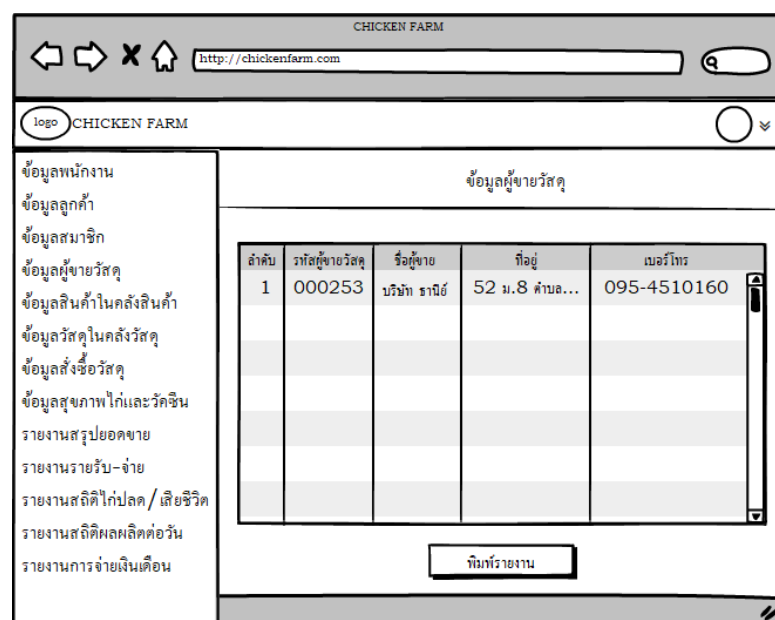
CHICKEN FARM

http://chickenfarm.com

logo CHICKEN FARM

ข้อมูลพนักงาน
ข้อมูลลูกค้า
ข้อมูลสมาชิก
ข้อมูลผู้ขายวัสดุ
ข้อมูลสินค้าในคลังสินค้า
ข้อมูลวัสดุในคลังวัสดุ
ข้อมูลสั่งซื้อวัสดุ
ข้อมูลสุขภาพไก่และวัคซีน
รายงานสรุปยอดขาย
รายงานรายรับ-จ่าย
รายงานสถิติไก่ปลด / เสียชีวิต
รายงานสถิติผลผลิตต่อวัน
รายงานการจ่ายเงินเดือน

ข้อมูลผู้ขายวัสดุ

| ลำดับ | รหัสผู้ขายวัสดุ | ชื่อผู้ขาย | ที่อยู่ | เบอร์โทร |
|---|---|---|---|---|
| 1 | 000253 | บริษัท ธานีอ์ | 52 ม.8 ตำบล... | 095-4510160 |

พิมพ์รายงาน